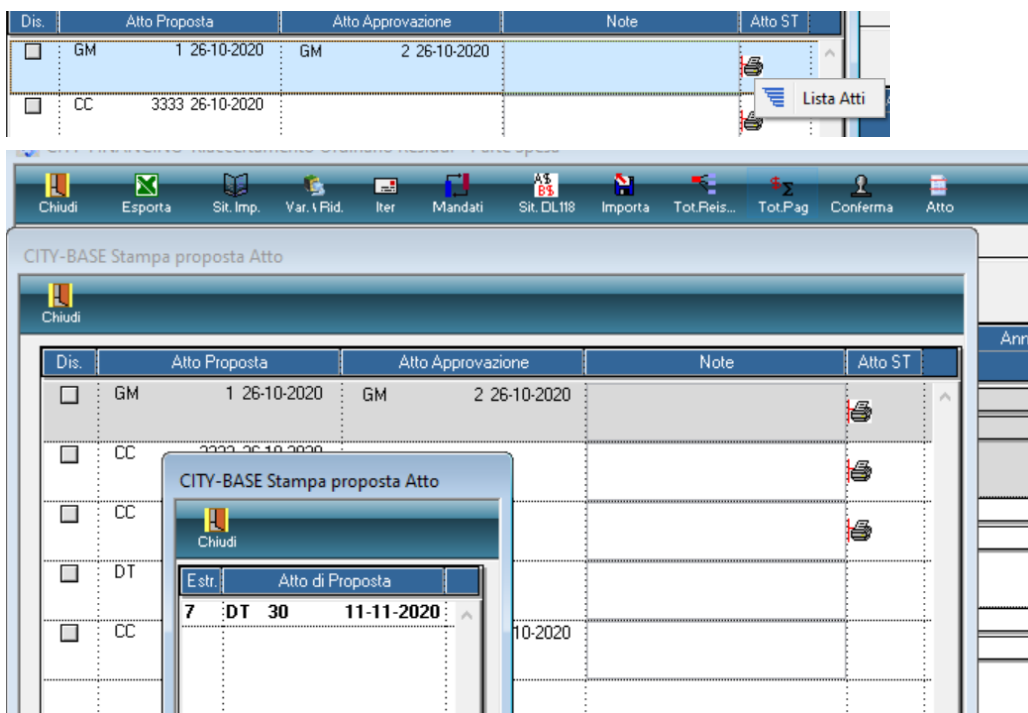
| Dis. | Atto Proposta | Atto Approvazione | Note | Atto ST |
|---|---|---|---|---|
| ☐ | GM 1 26-10-2020 | GM 2 26-10-2020 | | |
| ☐ | CC 3333 26-10-2020 | | | |

Lista Atti

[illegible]

Chiudi Esporta Sit. Imp. Var. \ Rid. Iter Mandati Sit. DL118 Importa Tot.Reis... Tot.Pag Conferma Atto

CITY-BASE Stampa proposta Atto

Chiudi

| Dis. | Atto Proposta | Atto Approvazione | Note | Atto ST |
|---|---|---|---|---|
| ☐ | GM 1 26-10-2020 | GM 2 26-10-2020 | | |
| ☐ | CC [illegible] | | | |
| ☐ | CC | | | |
| ☐ | DT | | | |
| ☐ | CC | 10-2020 | | |

Ann

CITY-BASE Stampa proposta Atto

Chiudi

| Estr. | Atto di Proposta |
|---|---|
| 7 | DT 30 11-11-2020 |